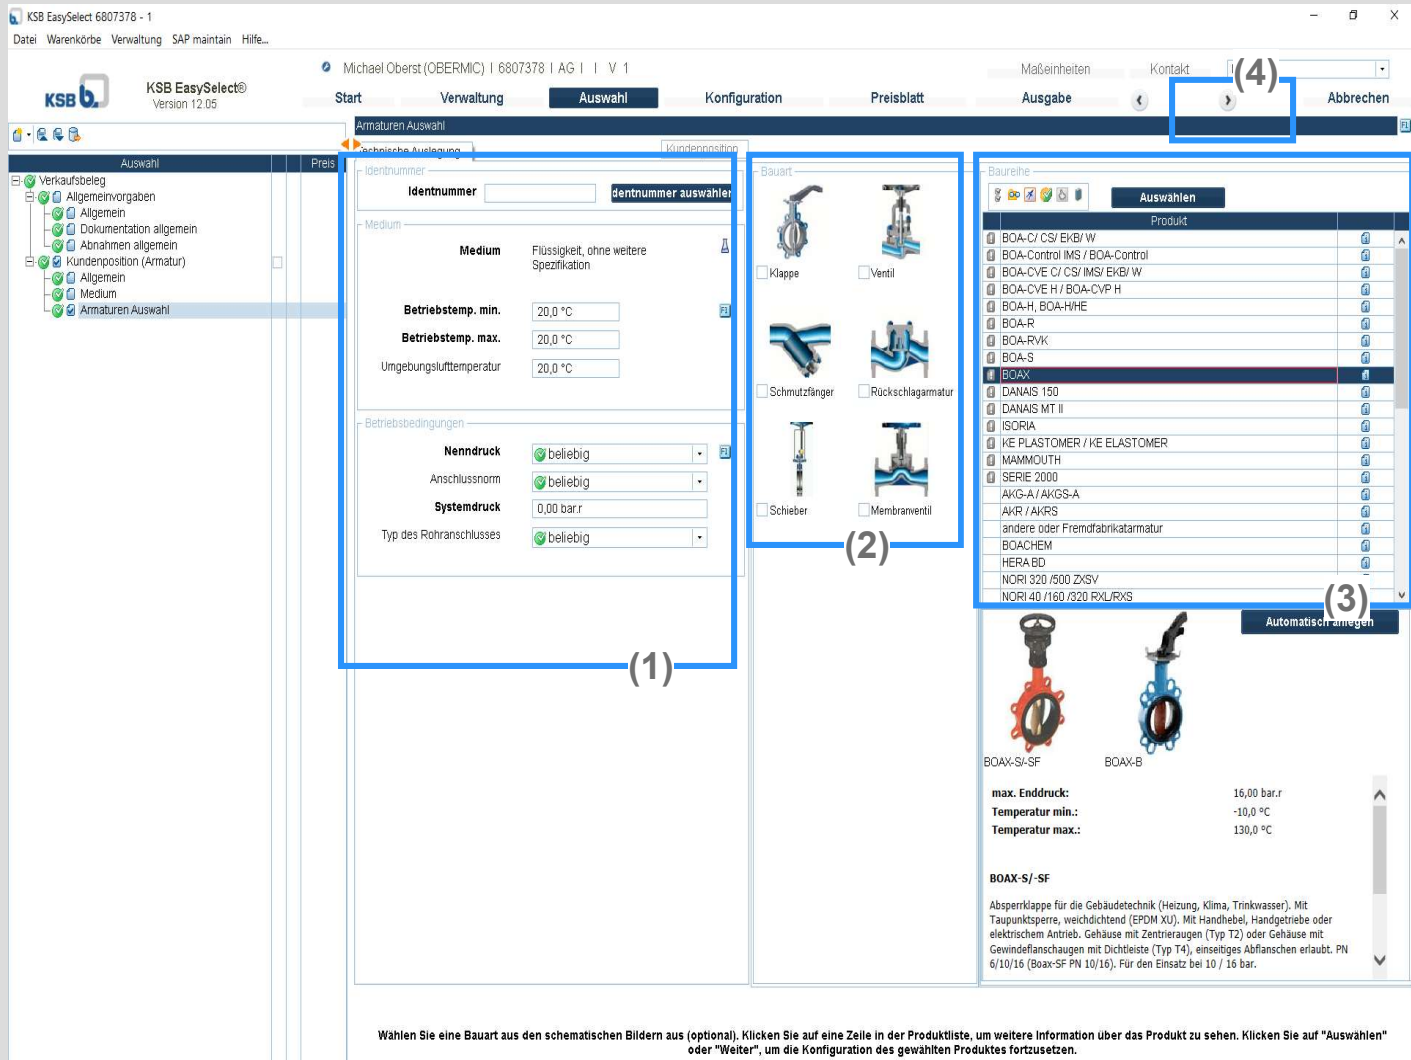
KSB EasySelect 6807378 - 1

Datei Warenkörbe Verwaltung SAP maintain Hilfe...

KSB EasySelect®
Version 12.05

Michael Oberst (OBERMIC) | 6807378 | AG | | V 1

Maßeinheiten Kontakt

Start Verwaltung Auswahl Konfiguration Preisblatt Ausgabe Abbrechen

(4)

Auswahl Preis

Verkaufsbeleg
Allgemeinvorgaben
Allgemein
Dokumentation allgemein
Abnahmen allgemein
Kundenposition (Armatur)
Allgemein
Medium
Armaturen Auswahl

Armaturen Auswahl

Technische Auslegung Kundenposition

Identnummer
Identnummer
Identnummer auswählen

Medium
Medium Flüssigkeit, ohne weitere Spezifikation

Betriebstemp. min. 20,0 °C
Betriebstemp. max. 20,0 °C
Umgebungslufttemperatur 20,0 °C

Betriebsbedingungen
Nenndruck beliebig
Anschlussnorm beliebig
Systemdruck 0,00 bar.r
Typ des Rohranschlusses beliebig

(1)

Bauart
Klappe
Ventil
Schmutzfänger
Rückschlagarmatur
Schieber
Membranventil

(2)

Baureihe
Auswählen

| Produkt |
|---|
| BOA-C/ CS/ EKB/ W |
| BOA-Control IMS / BOA-Control |
| BOA-CVE C/ CS/ IMS/ EKB/ W |
| BOA-CVE H / BOA-CVP H |
| BOA-H, BOA-H/HE |
| BOA-R |
| BOA-RVK |
| BOA-S |
| BOAX |
| DANAIS 150 |
| DANAIS MT II |
| ISORIA |
| KE PLASTOMER / KE ELASTOMER |
| MAMMOUTH |
| SERIE 2000 |
| AKG-A / AKGS-A |
| AKR / AKRS |
| andere oder Fremdfabrikatarmatur |
| BOACHEM |
| HERA BD |
| NORI 320 /500 ZXSV |
| NORI 40 /160 /320 RXL/RXS |

(3)

Automatisch anlegen

BOAX-S/-SF BOAX-B

max. Enddruck: 16,00 bar.r
Temperatur min.: -10,0 °C
Temperatur max.: 130,0 °C

BOAX-S/-SF

Absperrklappe für die Gebäudetechnik (Heizung, Klima, Trinkwasser). Mit Taupunktsperre, weichdichtend (EPDM XU). Mit Handhebel, Handgetriebe oder elektrischem Antrieb. Gehäuse mit Zentrieraugen (Typ T2) oder Gehäuse mit Gewindeflanschaugen mit Dichtleiste (Typ T4), einseitiges Abflanschen erlaubt. PN 6/10/16 (Boax-SF PN 10/16). Für den Einsatz bei 10 / 16 bar.

Wählen Sie eine Bauart aus den schematischen Bildern aus (optional). Klicken Sie auf eine Zeile in der Produktliste, um weitere Information über das Produkt zu sehen. Klicken Sie auf "Auswählen" oder "Weiter", um die Konfiguration des gewählten Produktes fortzusetzen.